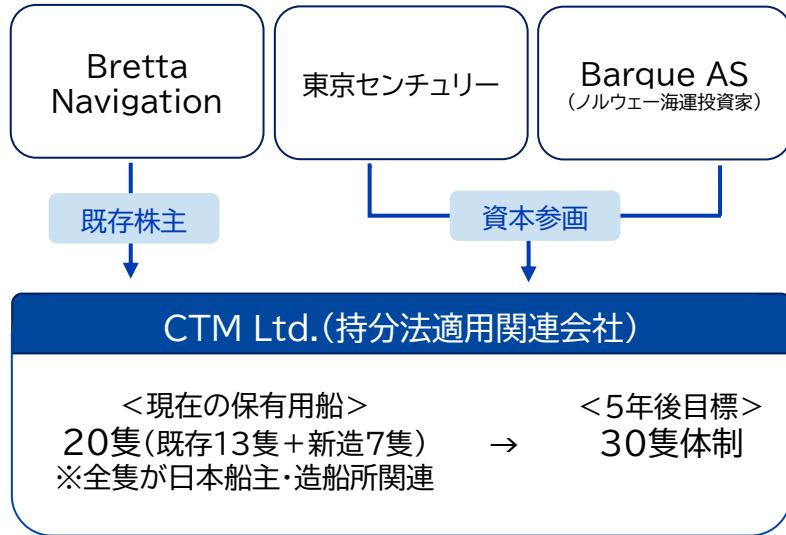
Bretta Navigation

東京センチュリー

Barque AS
（ノルウェー海運投資家）

既存株主

資本参画

CTM Ltd.（持分法適用関連会社）

＜現在の保有用船＞
20隻（既存13隻＋新造7隻）
※全隻が日本船主・造船所関連

→

＜5年後目標＞
30隻体制